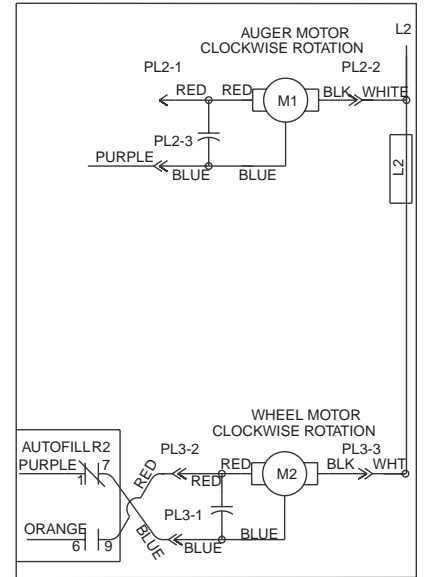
L2

AUGER MOTOR
CLOCKWISE ROTATION

PL2-1

PL2-2

RED

RED

M1

BLK

WHITE

PL2-3

PURPLE

BLUE

BLUE

L2

WHEEL MOTOR
CLOCKWISE ROTATION

AUTOFILL R2

PL3-2

PL3-3

PURPLE

7

1

RED

RED

M2

BLK

WHT

RED

PL3-1

ORANGE

BLUE

6

9

BLUE

BLUE